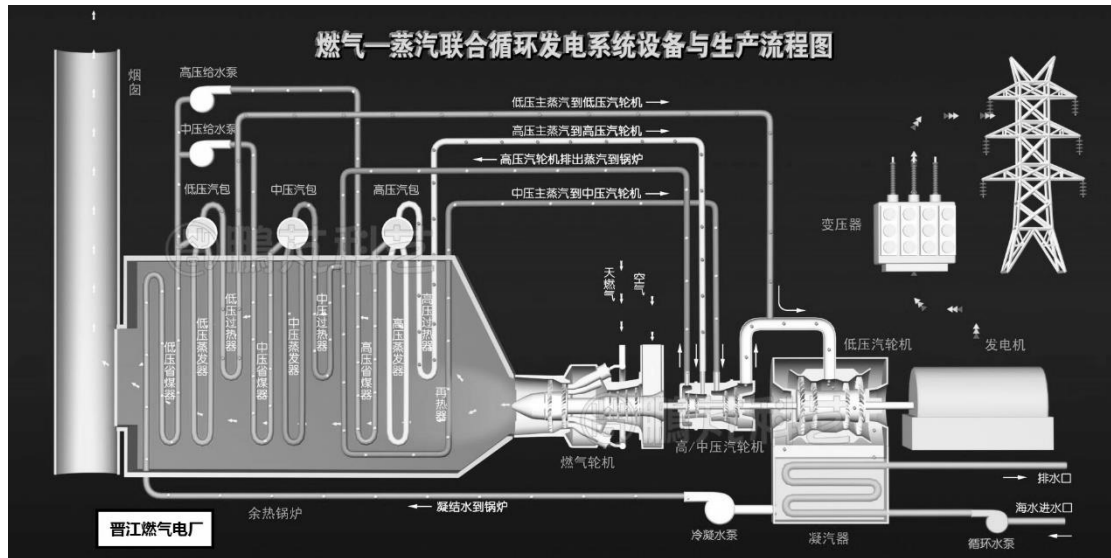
燃气—蒸汽联合循环发电系统设备与生产流程图

烟囱

高压给水泵

中压给水泵

低压汽包

中压汽包

高压汽包

低压主蒸汽到低压汽轮机

高压主蒸汽到高压汽轮机

高压汽轮机排出蒸汽到锅炉

中压主蒸汽到中压汽轮机

变压器

天然气

空气

低压省煤器

低压蒸发器

低压过热器

中压省煤器

中压蒸发器

中压过热器

高压省煤器

高压蒸发器

高压过热器

再热器

燃气轮机

高/中压汽轮机

低压汽轮机

发电机

排水口

海水进水口

余热锅炉

凝结水到锅炉

冷凝水泵

凝汽器

循环水泵

晋江燃气电厂